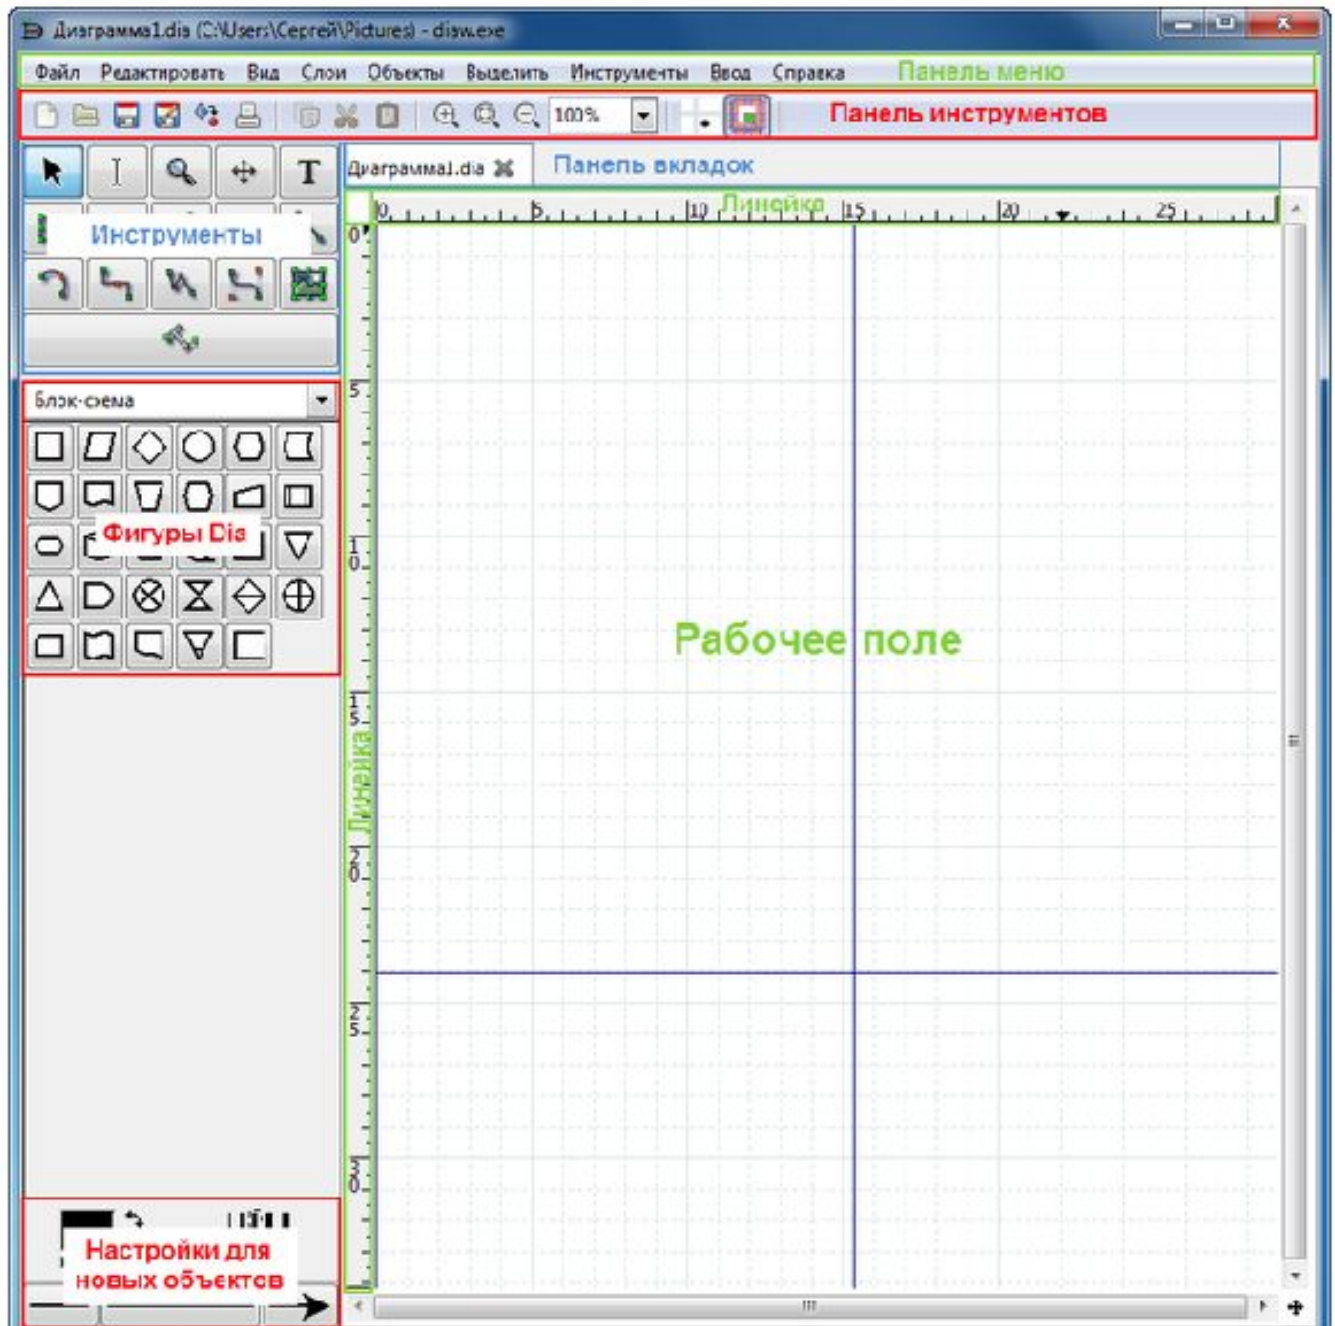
Диаграмма1.dia (C:\Users\Сергей\Pictures) - dia.exe

Файл Редактировать Вид Слои Объекты Выделить Инструменты Ввод Справка Панель меню

100% Панель инструментов

Диаграмма1.dia Панель вкладок

Инструменты

Линейка

0 5 10 15 20 25

Блок-схема

Фигуры Dia

Рабочее поле

Линейка

0 5 10 15 20 25 30

Настройки для новых объектов